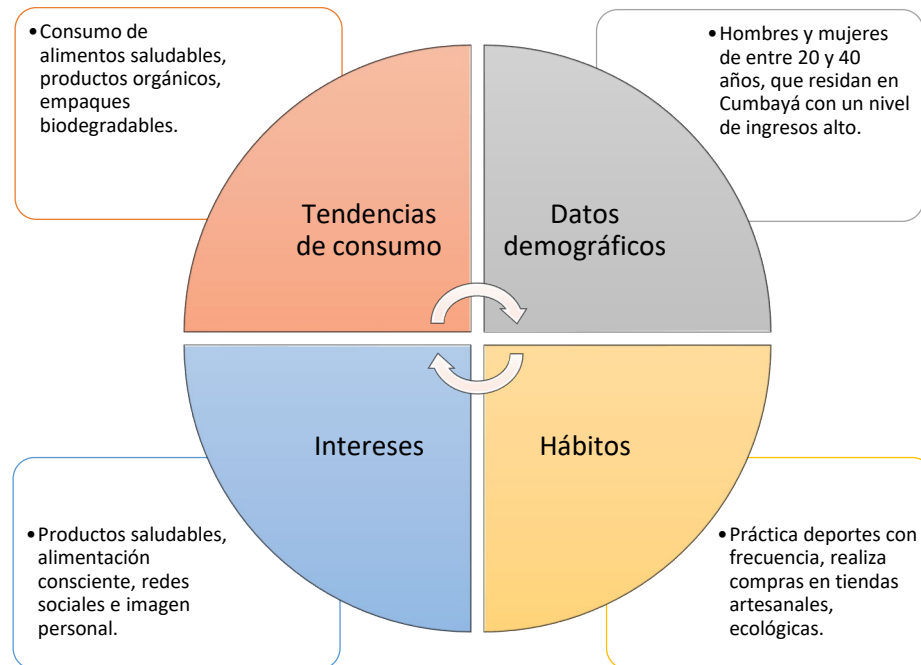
•Consumo de alimentos saludables, productos orgánicos, empaques biodegradables.

•Hombres y mujeres de entre 20 y 40 años, que residan en Cumbayá con un nivel de ingresos alto.

Tendencias de consumo

Datos demográficos

Intereses

Hábitos

•Productos saludables, alimentación consciente, redes sociales e imagen personal.

•Práctica deportes con frecuencia, realiza compras en tiendas artesanales, ecológicas.